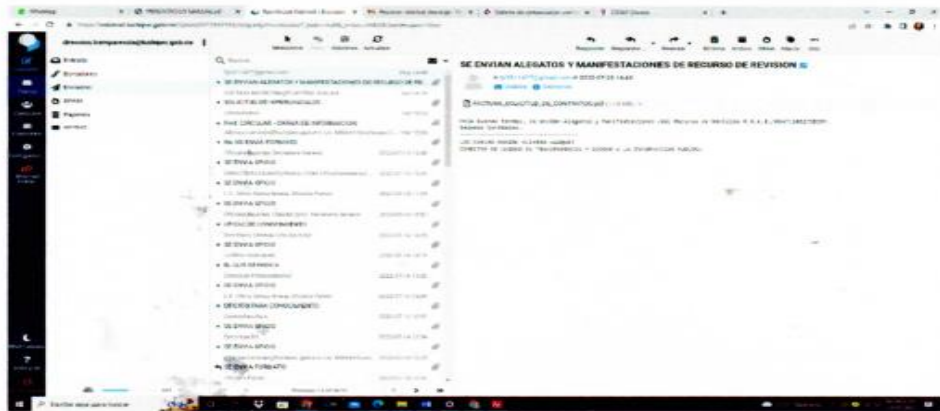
Entrada
Borradores
Enviados
Spam
Papelera

SE ENVIAN ALEGATOS Y MANIFESTACIONES DE RECURSO DE REVISION
SOLICITUD DE APROBACION
FWD: CIRCULAR - ENTREGA DE INFORMACION
Re: SE ENVIA FORMATO
SE ENVIA OFICIO
SE ENVIA OFICIO
SE ENVIA OFICIO
OFICIO DE CONOCIMIENTO
SE ENVIA OFICIO
SE LE REMITE
SE ENVIA OFICIO
OFICIO PARA CONOCIMIENTO
SE ENVIA OFICIO
SE ENVIA OFICIO
SE ENVIA FORMATO

SE ENVIAN ALEGATOS Y MANIFESTACIONES DE RECURSO DE REVISION
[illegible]
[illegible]
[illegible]
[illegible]

Escribe aquí para buscar